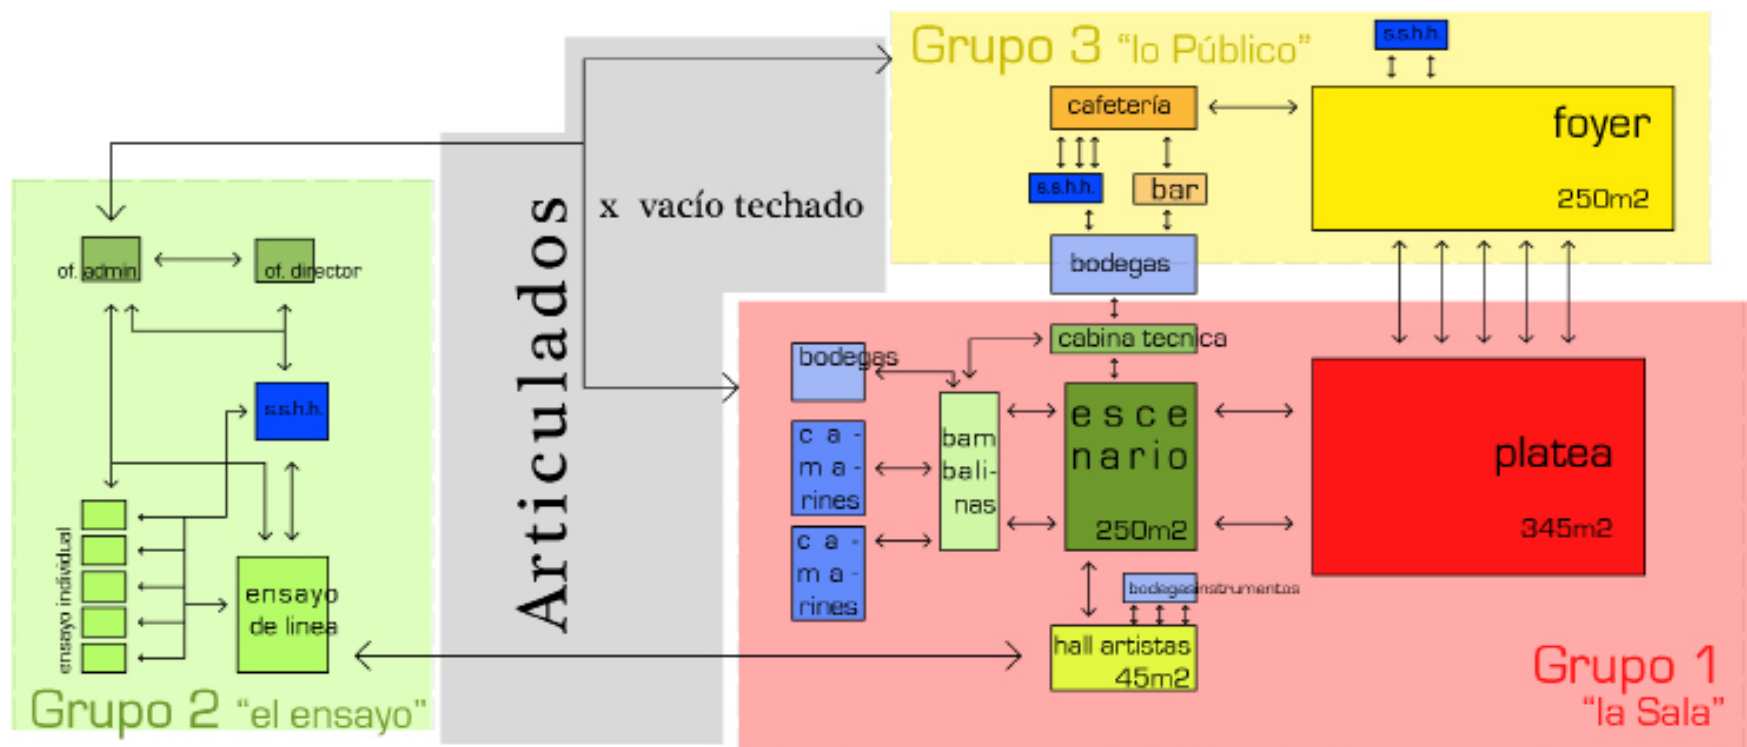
Grupo 3 "lo Público"

s.s.h.h.

cafetería

foyer

250m2

s.s.h.h.

bar

bodegas

Articulados

x vacío techado

of. admin

of. director

s.s.h.h.

ensayo individual

ensayo de linea

Grupo 2 "el ensayo"

cabina tecnica

bodegas

ca-ma-rines

ca-ma-rines

bam bali-nas

esce nario

250m2

platea

345m2

bodegas instrumentos

hall artistas

45m2

Grupo 1 "la Sala"